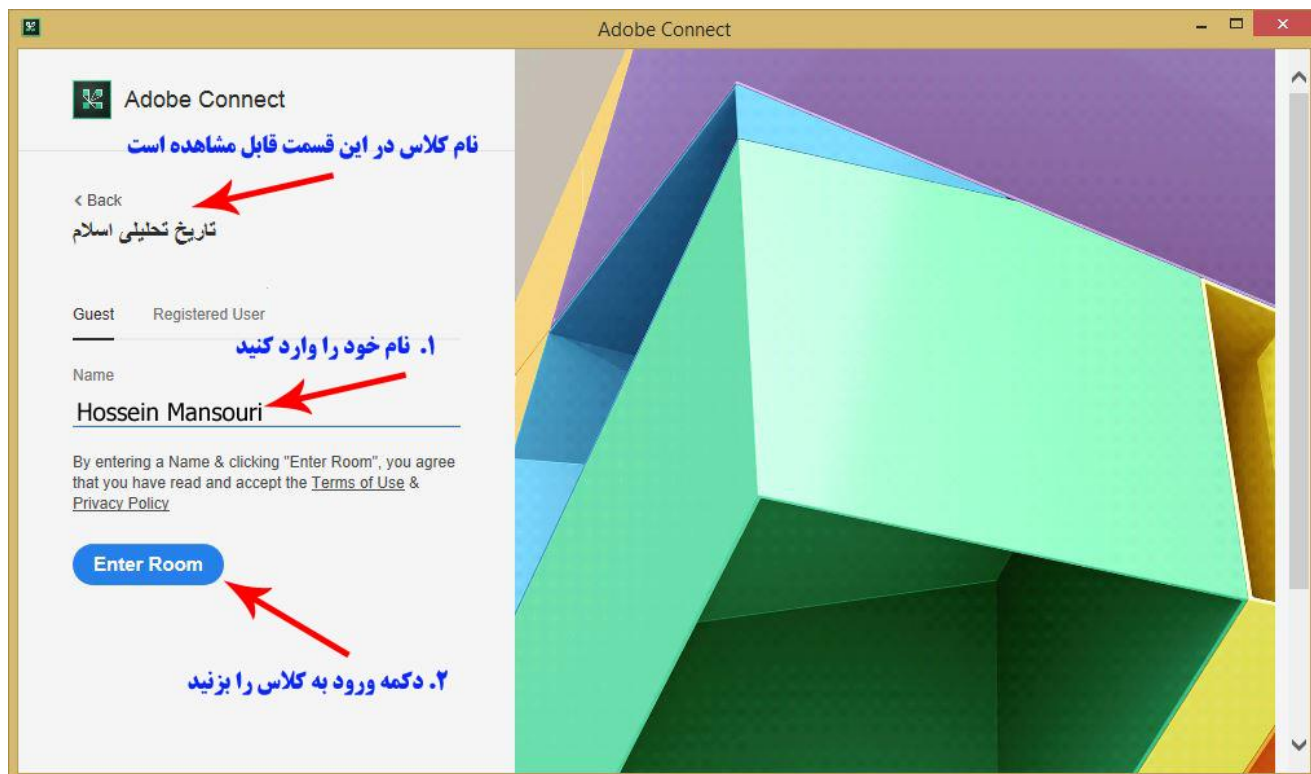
Adobe Connect

Adobe Connect

نام کلاس در این قسمت قابل مشاهده است

< Back

تاریخ تحلیلی اسلام

Guest Registered User

۱. نام خود را وارد کنید

Name

Hossein Mansouri

By entering a Name & clicking "Enter Room", you agree that you have read and accept the Terms of Use & Privacy Policy

Enter Room

۲. دکمه ورود به کلاس را بزنید